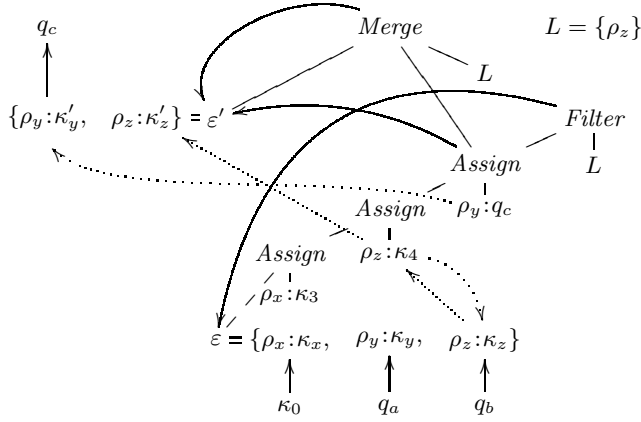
$q_c$

$Merge$

$L = \{\rho_z\}$

$L$

$\{\rho_y : \kappa'_y, \quad \rho_z : \kappa'_z\} = \varepsilon'$

$Filter$

$L$

$Assign$

$Assign$

$\rho_y : q_c$

$Assign$

$\rho_z : \kappa_4$

$\rho_x : \kappa_3$

$\varepsilon = \{\rho_x : \kappa_x, \quad \rho_y : \kappa_y, \quad \rho_z : \kappa_z\}$

$\kappa_0$ $q_a$ $q_b$